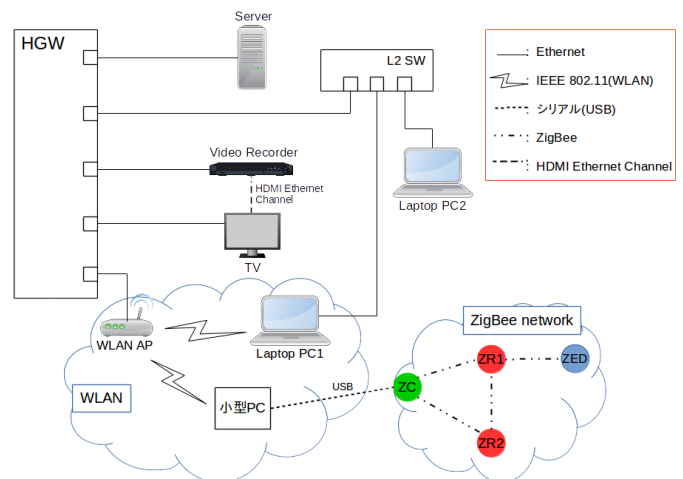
HGW

Server

L2 SW

Video Recorder

HDMI Ethernet Channel

TV

Laptop PC2

Laptop PC1

WLAN AP

WLAN

小型PC

USB

ZigBee network

ZC

ZR1

ZED

ZR2

Ethernet

IEEE 802.11(WLAN)

シリアル(USB)

ZigBee

HDMI Ethernet Channel